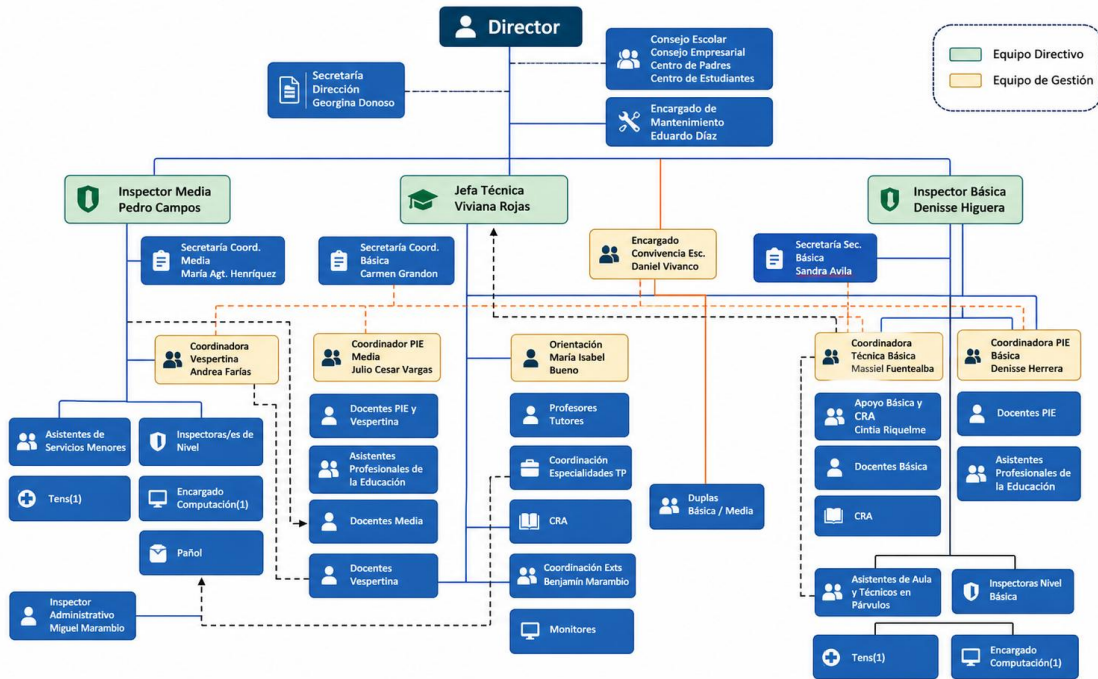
Director

Consejo Escolar
Consejo Empresarial
Centro de Padres
Centro de Estudiantes

Equipo Directivo
Equipo de Gestión

Secretaría
Dirección
Georgina Donoso

Encargado de
Mantenimiento
Eduardo Díaz

Inspector Media
Pedro Campos

Jefa Técnica
Viviana Rojas

Inspector Básica
Denisse Higuera

Secretaría Coord.
Media
María Agt. Henríquez

Secretaría Coord.
Básica
Carmen Grandon

Encargado
Convivencia Esc.
Daniel Vivanco

Secretaría Sec.
Básica
Sandra Avila

Coordinadora
Vespertina
Andrea Farías

Coordinador PIE
Media
Julio Cesar Vargas

Orientación
María Isabel
Bueno

Coordinadora
Técnica Básica
Massiel Fuentealba

Coordinadora PIE
Básica
Denisse Herrera

Asistentes de
Servicios Menores

Inspectoras/es de
Nivel

Docentes PIE y
Vespertina

Profesores
Tutores

Apoyo Básica y
CRA
Cintia Riquelme

Docentes PIE

Tens(1)

Encargado
Computación(1)

Asistentes
Profesionales de
la Educación

Coordinación
Especialidades TP

Docentes Básica

Asistentes
Profesionales de
la Educación

Duplas
Básica / Media

Docentes Media

CRA

CRA

Pañol

Docentes
Vespertina

Coordinación Exts
Benjamín Marambio

Asistentes de Aula
y Técnicos en
Párvulos

Inspectoras Nivel
Básica

Inspector
Administrativo
Miguel Marambio

Monitores

Tens(1)

Encargado
Computación(1)